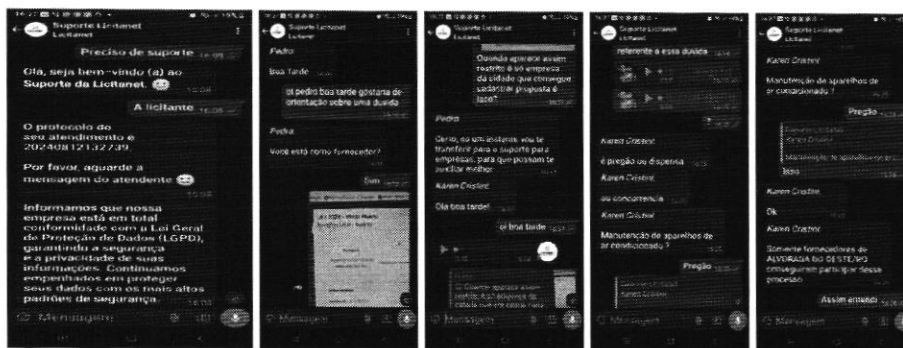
Suporte Licitanet
Licitanet

Preciso de suporte

Olá, seja bem-vindo (a) ao Suporte da Licitanet.

A licitante

O protocolo do seu atendimento é 20240812132739.

Por favor, aguarde a mensagem do atendente

Informamos que nossa empresa está em total conformidade com a Lei Geral de Proteção de Dados (LGPD), garantindo a segurança e a privacidade de suas informações. Continuamos empenhados em proteger seus dados com os mais altos padrões de segurança.

Mensagem

Suporte Licitanet
Licitanet

Pedro

Boa Tarde

oi pedro boa tarde gostaria de orientação sobre uma dúvida

Pedro

Você está como fornecedor?

Sim

Mensagem

Suporte Licitanet
Licitanet

Quando aparece assim restrito a só empresa da cidade que consegue cadastrar proposta é isso?

Pedro

Certo, só um instante, vou te transferir para o suporte para empresas, para que possam te auxiliar melhor.

Karen Cristine

Olá boa tarde!

oi boa tarde

Mensagem

Suporte Licitanet
Licitanet

referente a essa dúvida

Karen Cristine

é pregão ou dispensa

Karen Cristine

ou concorrência

Karen Cristine

Manutenção de aparelhos de ar condicionado ?

Pregão

Mensagem

Suporte Licitanet
Licitanet

Karen Cristine

Manutenção de aparelhos de ar condicionado ?

Pregão

Isso

Karen Cristine

Ok

Karen Cristine

Somente fornecedores de ALVORADA DO OESTE/RO conseguiram participar desse processo

Assim entendi

Mensagem